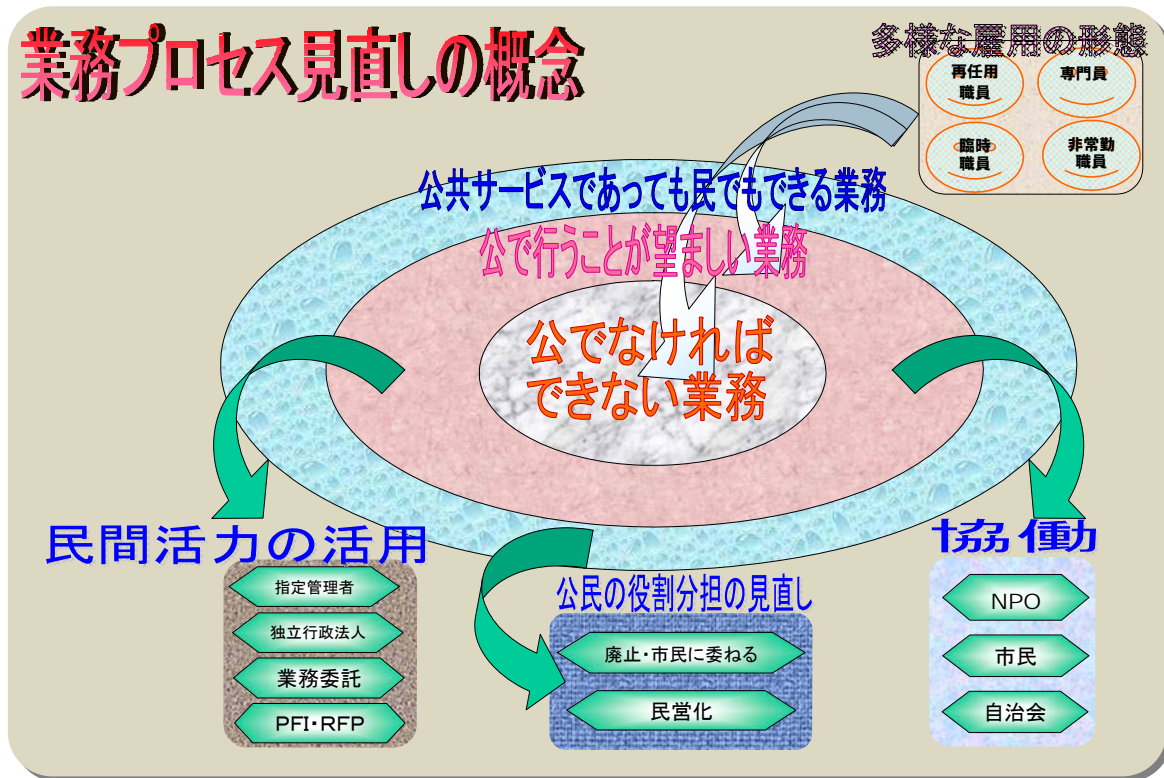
業務プロセス見直しの概念

多様な雇用の形態

再任用職員

専門員

臨時職員

非常勤職員

公共サービスであっても民でもできる業務

公で行うことが望ましい業務

公でなければできない業務

民間活力の活用

指定管理者

独立行政法人

業務委託

PFI・RFP

公民の役割分担の見直し

廃止・市民に委ねる

民営化

協働

NPO

市民

自治会